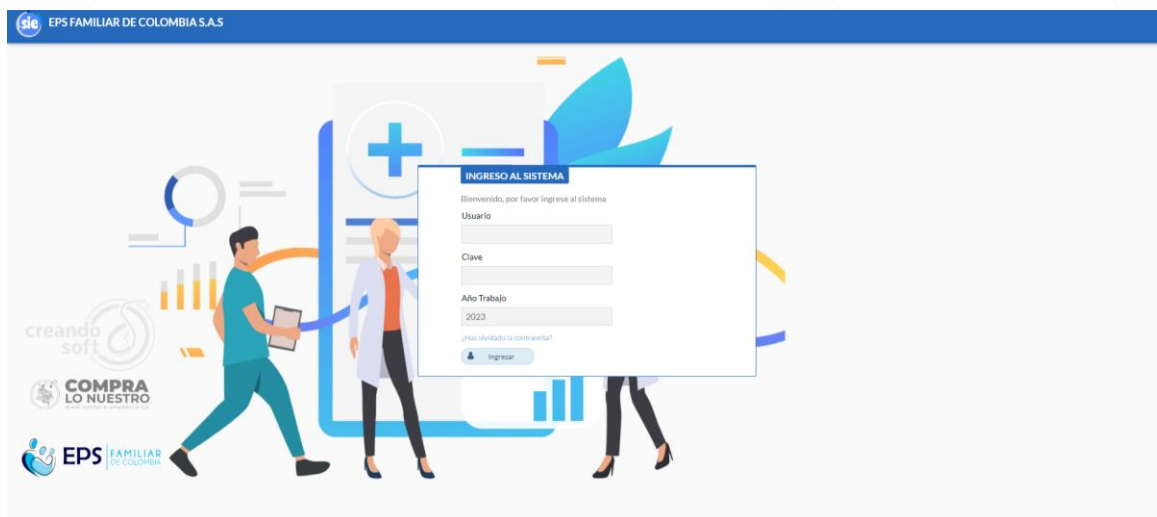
sic EPS FAMILIAR DE COLOMBIA S.A.S

INGRESO AL SISTEMA

Bienvenido, por favor ingrese al sistema

Usuario

Clave

Año Trabajo

2023

¿Has olvidado la contraseña?

Ingresar

creando soft

COMPRA LO NUESTRO
www.compralonuestro.co

EPS FAMILIAR DE COLOMBIA